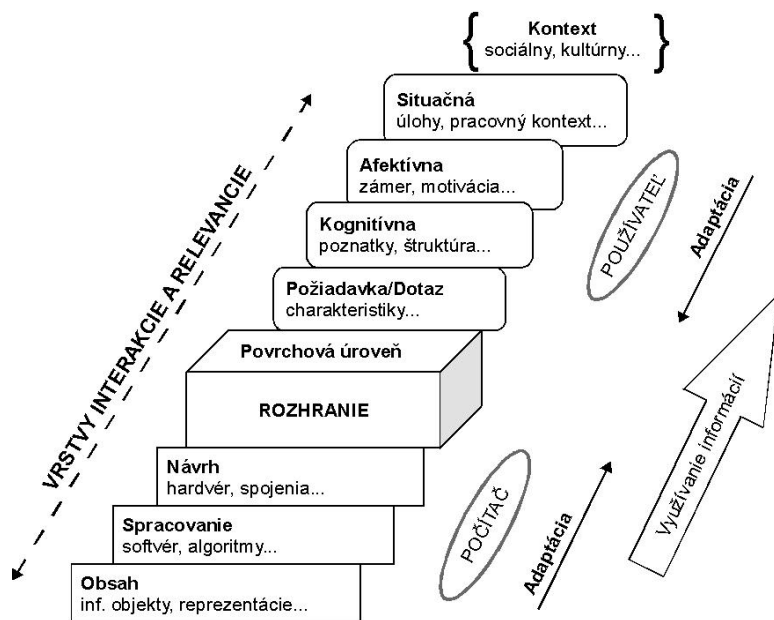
Kontext
sociálny, kultúrny...

Situačná
úlohy, pracovný kontext...

Afektívna
zámer, motivácia...

Kognitívna
poznatky, štruktúra...

Požiadavka/Dotaz
charakteristiky...

Povrchová úroveň

ROZHRANIE

Návrh
hardvér, spojenia...

Spracovanie
softvér, algoritmy...

Obsah
inf. objekty, reprezentácie...

VRSTVY INTERAKCIE A RELEVANCIE

POUŽÍVATEĽ

Adaptácia

Využívanie informácií

POČÍTAČ

Adaptácia